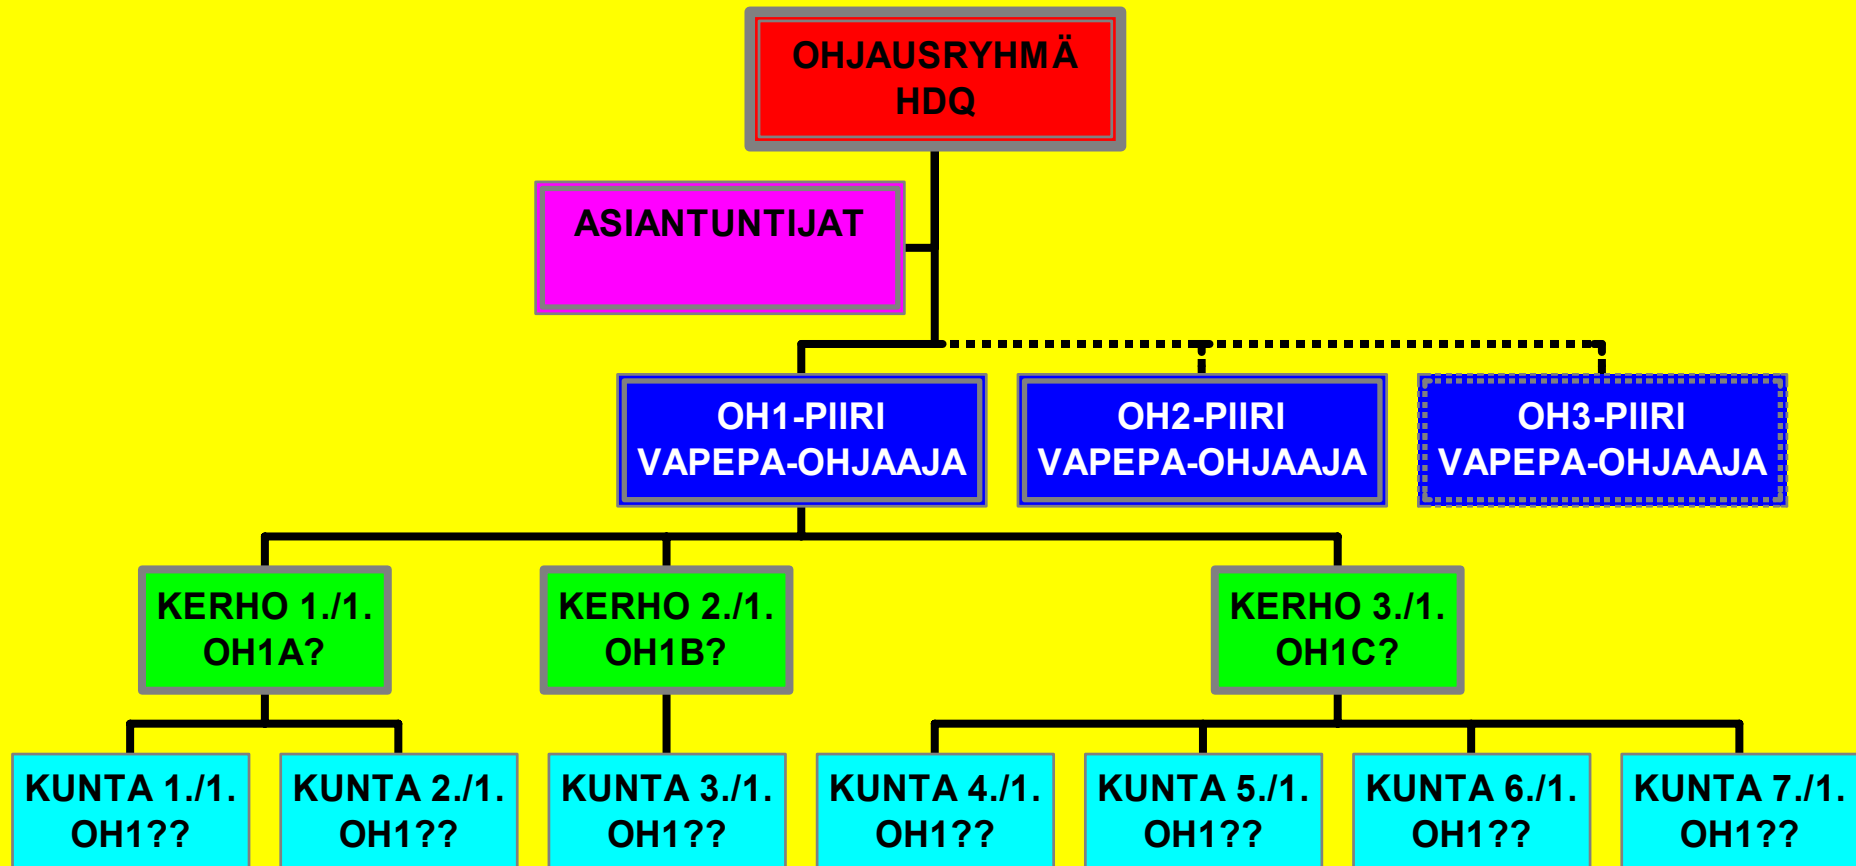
OHJAUSRYHMÄ
HDQ

ASIANTUNTIJAT

OH1-PIIRI
VAPEPA-OHJAAJA

OH2-PIIRI
VAPEPA-OHJAAJA

OH3-PIIRI
VAPEPA-OHJAAJA

KERHO 1./1.
OH1A?

KERHO 2./1.
OH1B?

KERHO 3./1.
OH1C?

KUNTA 1./1.
OH1??

KUNTA 2./1.
OH1??

KUNTA 3./1.
OH1??

KUNTA 4./1.
OH1??

KUNTA 5./1.
OH1??

KUNTA 6./1.
OH1??

KUNTA 7./1.
OH1??